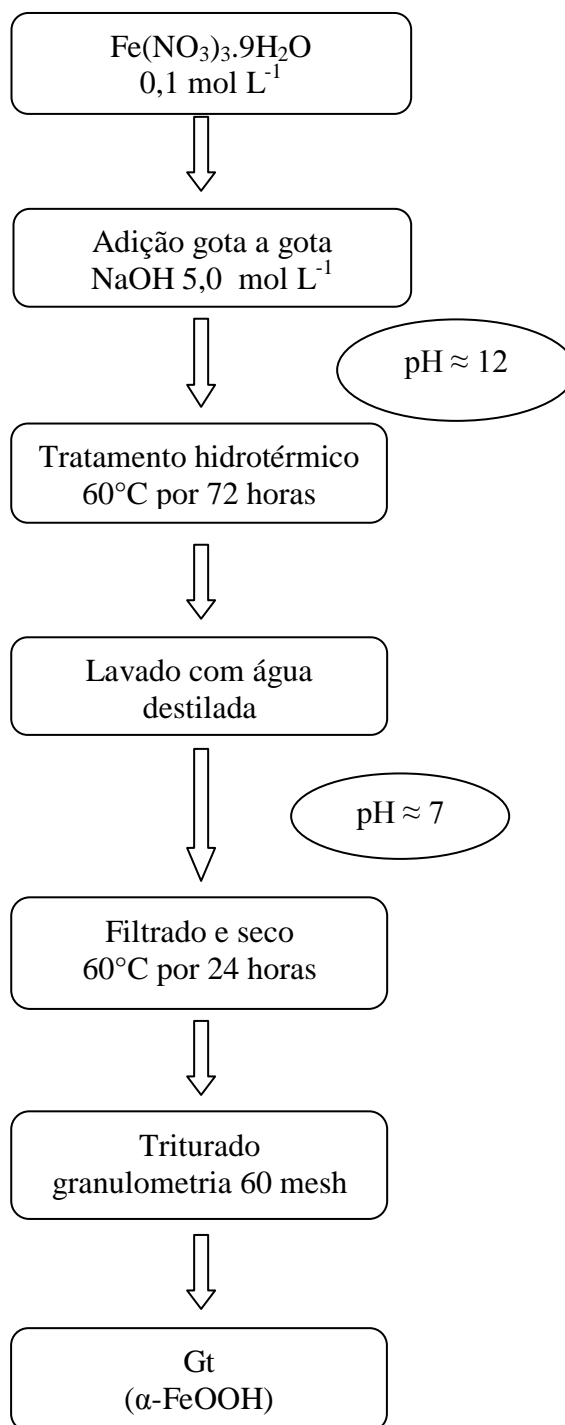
$Fe(NO_3)_3.9H_2O$
0,1 mol $L^{-1}$

Adição gota a gota
NaOH 5,0 mol $L^{-1}$

pH ≈ 12

Tratamento hidrotérmico
60°C por 72 horas

Lavado com água destilada

pH ≈ 7

Filtrado e seco
60°C por 24 horas

Triturado
granulometria 60 mesh

Gt
(α-FeOOH)